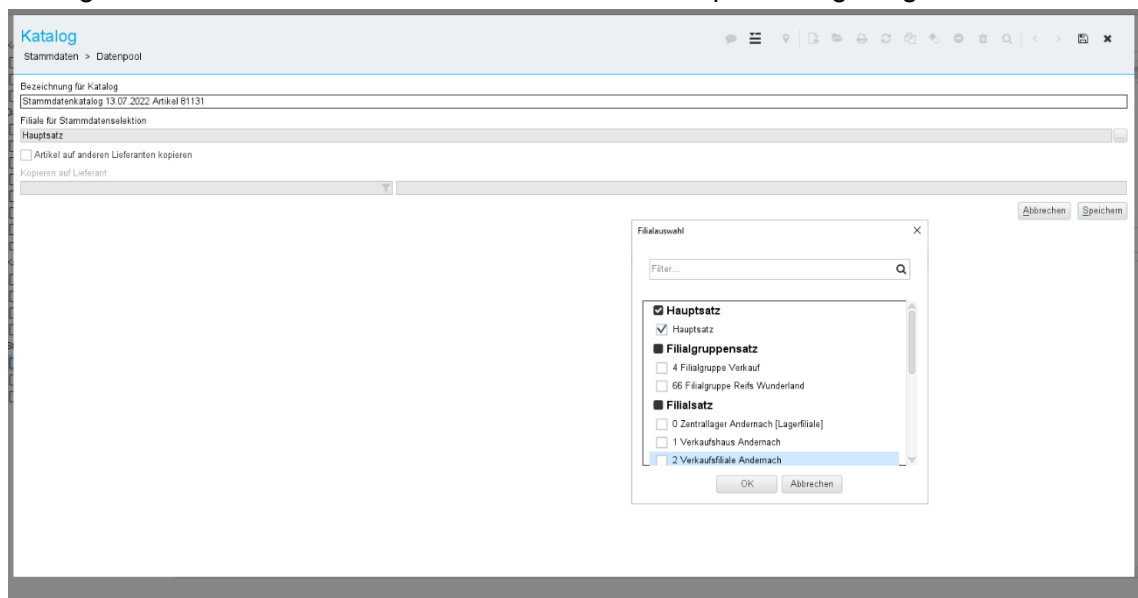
Katalog
Stammdaten > Datenpool

Bezeichnung für Katalog
Stammdatenkatalog 13.07.2022 Artikel 81131
Filiale für Stammdatenselektion
Hauptsatz
...
Artikel auf anderen Lieferanten kopieren
Kopieren auf Lieferant

Abbrechen
Speichern

Filialauswahl
Filter...
Hauptsatz
Hauptsatz
Filialgruppensatz
4 Filialgruppe Verkauf
66 Filialgruppe Reifs Wunderland
Filialsatz
0 Zentrallager Andernach [Lagerfiliale]
1 Verkaufshaus Andernach
2 Verkaufsfiliale Andernach
OK
Abbrechen